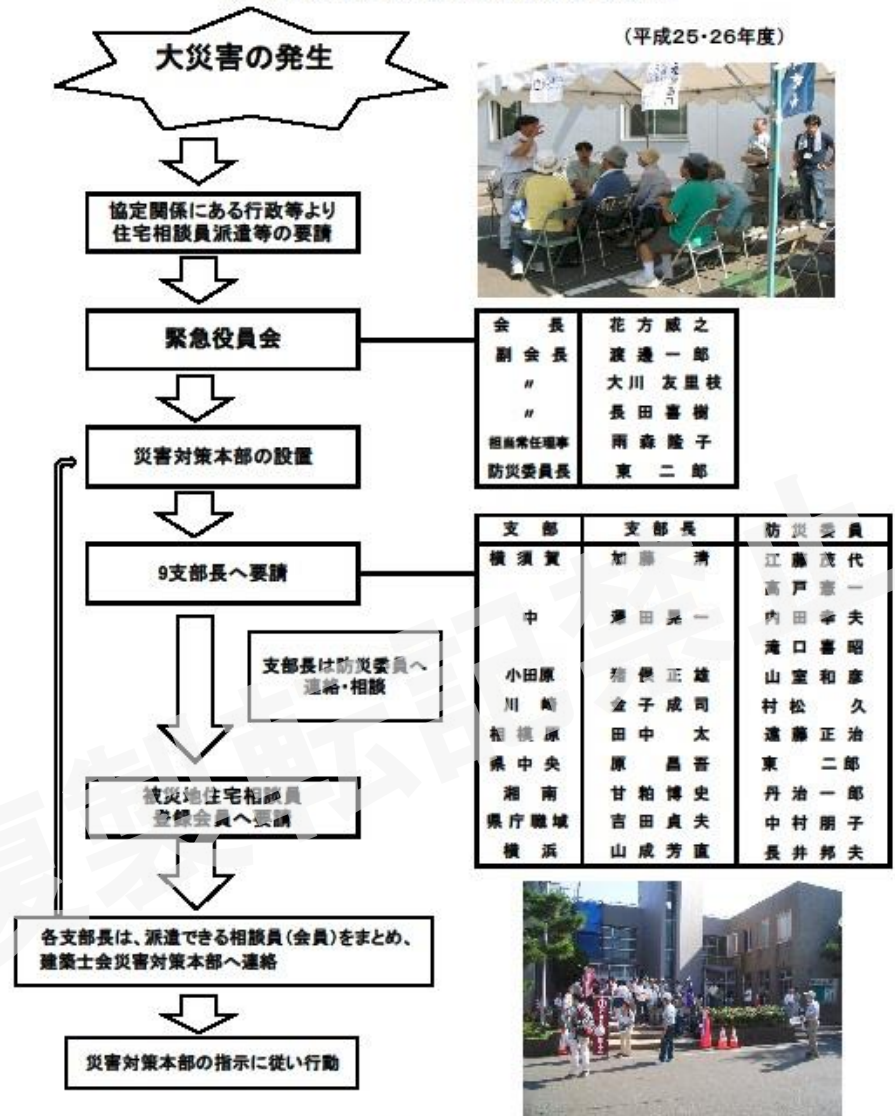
(平成25・26年度)

大災害の発生

協定関係にある行政等より住宅相談員派遣等の要請

緊急役員会

| 会長 | 花方威之 |
|---|---|
| 副会長 | 渡邊一郎 |
| 〃 | 大川友里枝 |
| 〃 | 長田喜樹 |
| 担当常任理事 | 雨森隆子 |
| 防災委員長 | 東二郎 |

災害対策本部の設置

9支部長へ要請

| 支部 | 支部長 | 防災委員 |
|---|---|---|
| 横須賀 | 加藤清 | 江藤茂代 |
| | | 高戸憲一 |
| 中 | 澤田晃一 | 内田幸夫 |
| | | 滝口喜昭 |
| 小田原 | 猪俣正雄 | 山室和彦 |
| 川崎 | 金子成司 | 村松久 |
| 相模原 | 田中太 | 遠藤正治 |
| 県中央 | 原晶吾 | 東二郎 |
| 湘南 | 甘粕博史 | 丹治一郎 |
| 県庁職域 | 吉田貞夫 | 中村朋子 |
| 横浜 | 山成芳直 | 長井邦夫 |

支部長は防災委員へ連絡・相談

被災地住宅相談員登録会員へ要請

各支部長は、派遣できる相談員(会員)をまとめ、建築士会災害対策本部へ連絡

災害対策本部の指示に従い行動